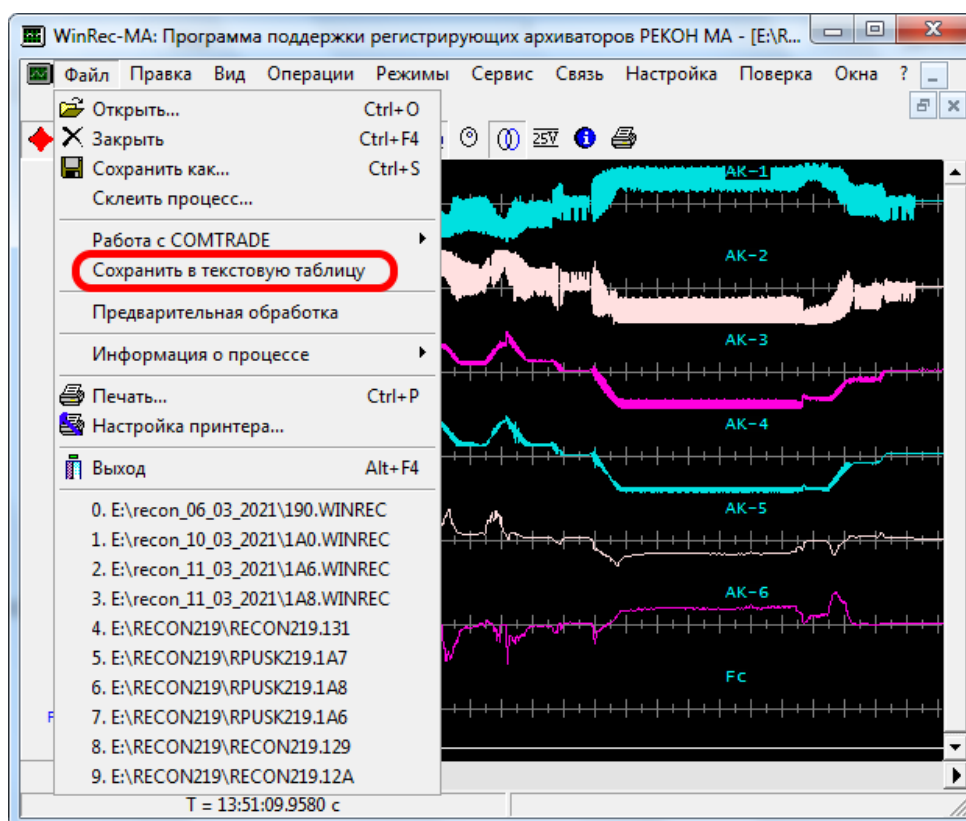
WinRec-MA: Программа поддержки регистрирующих архиваторов РЕКОН МА - [E:\R...

Файл Правка Вид Операции Режимы Сервис Связь Настройка Поверка Окна ?

Открыть... Ctrl+O
Закрыть Ctrl+F4
Сохранить как... Ctrl+S
Склеить процесс...
Работа с COMTRADE
Сохранить в текстовую таблицу
Предварительная обработка
Информация о процессе
Печать... Ctrl+P
Настройка принтера...
Выход Alt+F4
0. E:\recon_06_03_2021\190.WINREC
1. E:\recon_10_03_2021\1A0.WINREC
2. E:\recon_11_03_2021\1A6.WINREC
3. E:\recon_11_03_2021\1A8.WINREC
4. E:\RECON219\RECON219.131
5. E:\RECON219\RPUSK219.1A7
6. E:\RECON219\RPUSK219.1A8
7. E:\RECON219\RPUSK219.1A6
8. E:\RECON219\RECON219.129
9. E:\RECON219\RECON219.12A

25V

AK-1
AK-2
AK-3
AK-4
AK-5
AK-6
Fc

T = 13:51:09.9580 c